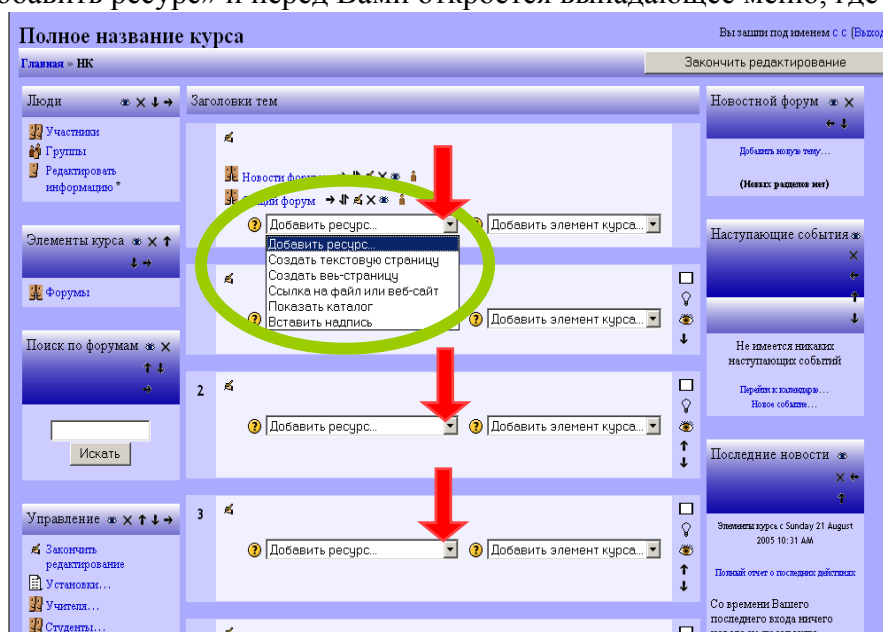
Полное название курса

Вы зашли под именем с с (Выход

Главная » НК

Закончить редактирование

Люди

Участники
Группы
Редактировать информацию *

Элементы курса

Форумы

Поиск по форумам

Искать

Управление

Закончить редактирование
Установки...
Учителя...
Студенты...

Заголовки тем

Новости форума
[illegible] форум

Добавить ресурс...
Добавить элемент курса...

Добавить ресурс...
Создать текстовую страницу
Создать веб-страницу
Ссылка на файл или веб-сайт
Показать каталог
Вставить надпись

Добавить элемент курса...

2

Добавить ресурс...
Добавить элемент курса...

3

Добавить ресурс...
Добавить элемент курса...

Новостной форум

Добавить новую тему...

(Новых разделов нет)

Наступающие события

Не имеется никаких наступающих событий

Перейти к календарю...
Новое событие...

Последние новости

Элементы курса с Sunday 21 August 2005 10:31 AM

Полный отчет о последних действиях

Со времени Вашего последнего входа ничего